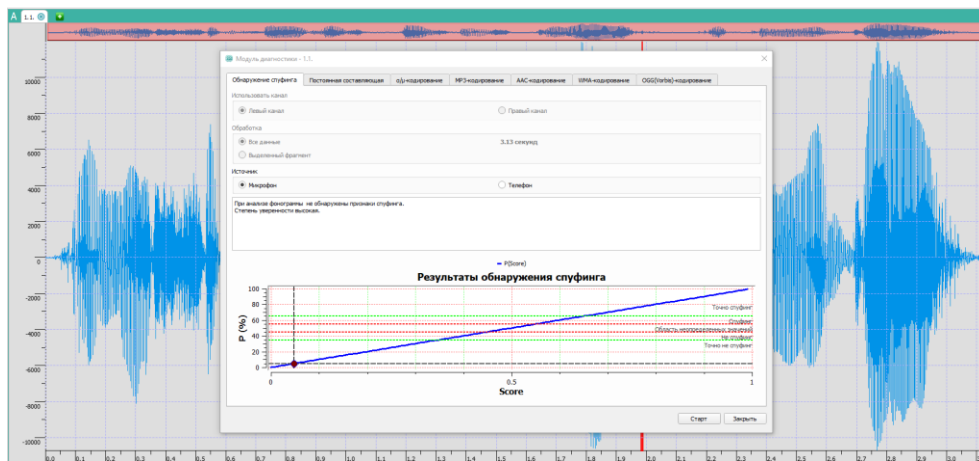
A 1.1.

Модуль диагностики - 1.1.

Обнаружение спуфинга | Постоянная составляющая | a/μ-кодирование | MP3-кодирование | AAC-кодирование | WMA-кодирование | OGG(Vorbis)-кодирование

Использовать канал
Левый канал
Правый канал

Обработка
Все данные
3,13 секунд
Выделенный фрагмент

Источник
Микрофон
Телефон

При анализе фонограммы не обнаружены признаки спуфинга.
Степень уверенности высокая.

P(Score)

Результаты обнаружения спуфинга

P (%)
100
80
60
40
20
0

Точно спуфинг
Спуфинг
Область неопределенных значений
Не спуфинг
Точно не спуфинг

0
0.5
1
Score

Старт
Закрыть

10000
8000
6000
4000
2000
0
-2000
-4000
-6000
-8000
-10000

0.0 0.1 0.2 0.3 0.4 0.5 0.6 0.7 0.8 0.9 1.0 1.1 1.2 1.3 1.4 1.5 1.6 1.7 1.8 1.9 2.0 2.1 2.2 2.3 2.4 2.5 2.6 2.7 2.8 2.9 3.0